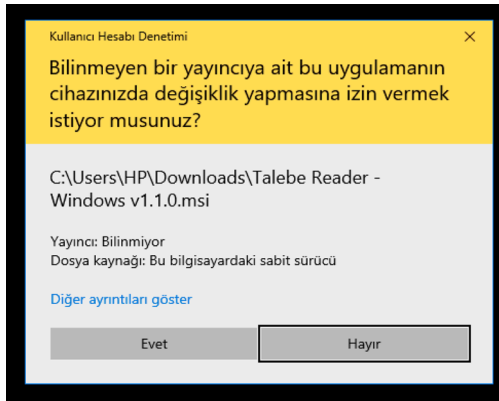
Kullanıcı Hesabı Denetimi

×

Bilinmeyen bir yayıncıya ait bu uygulamanın cihazınızda değişiklik yapmasına izin vermek istiyor musunuz?

C:\Users\HP\Downloads\Talebe Reader - Windows v1.1.0.msi

Yayıncı: Bilinmiyor
Dosya kaynağı: Bu bilgisayardaki sabit sürücü

Diğer ayrıntıları göster

Evet

Hayır